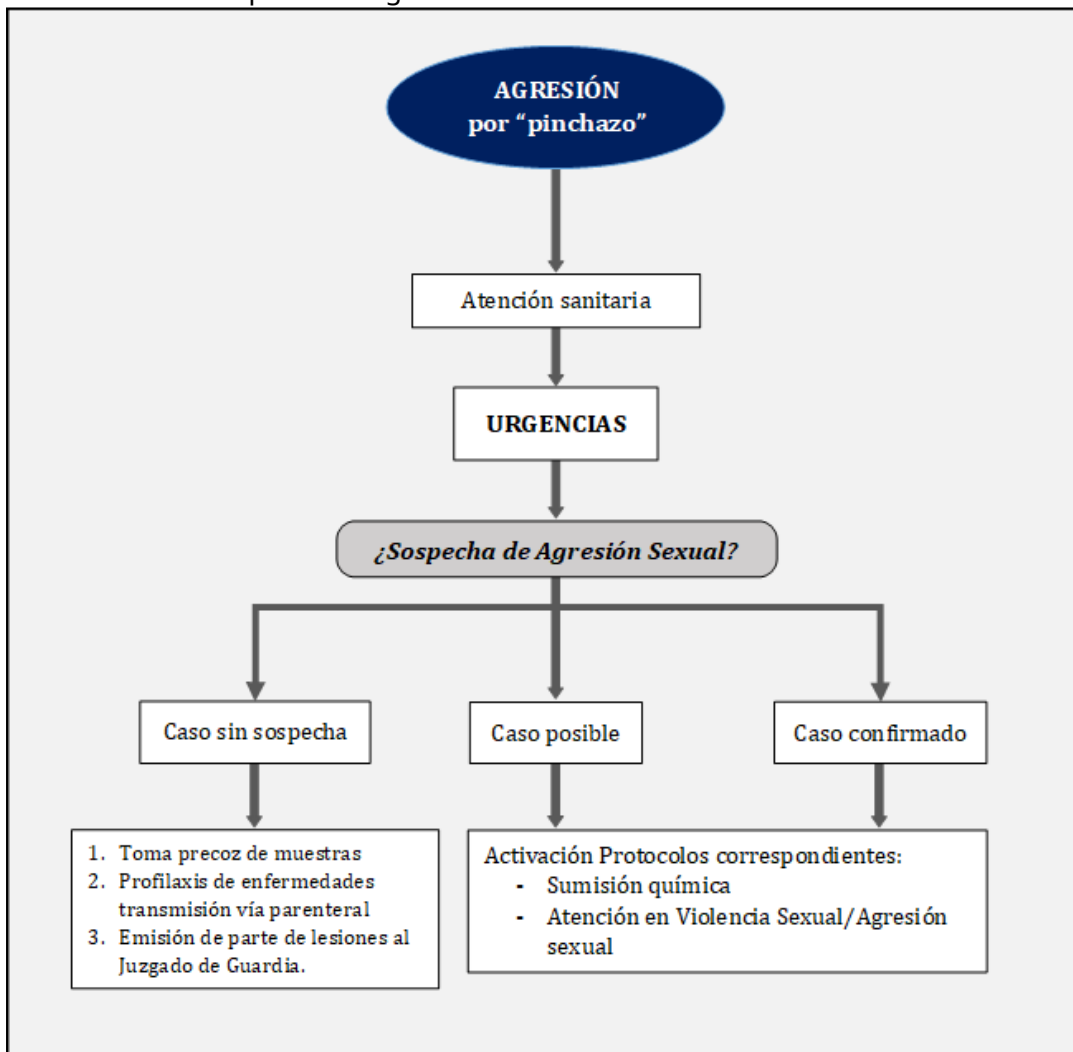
AGRESIÓN
por “pinchazo”

Atención sanitaria

URGENCIAS

¿Sospecha de Agresión Sexual?

Caso sin sospecha

Caso posible

Caso confirmado

1. Toma precoz de muestras
2. Profilaxis de enfermedades transmisión vía parenteral
3. Emisión de parte de lesiones al Juzgado de Guardia.

Activación Protocolos correspondientes:
- Sumisión química
- Atención en Violencia Sexual/Agresión sexual